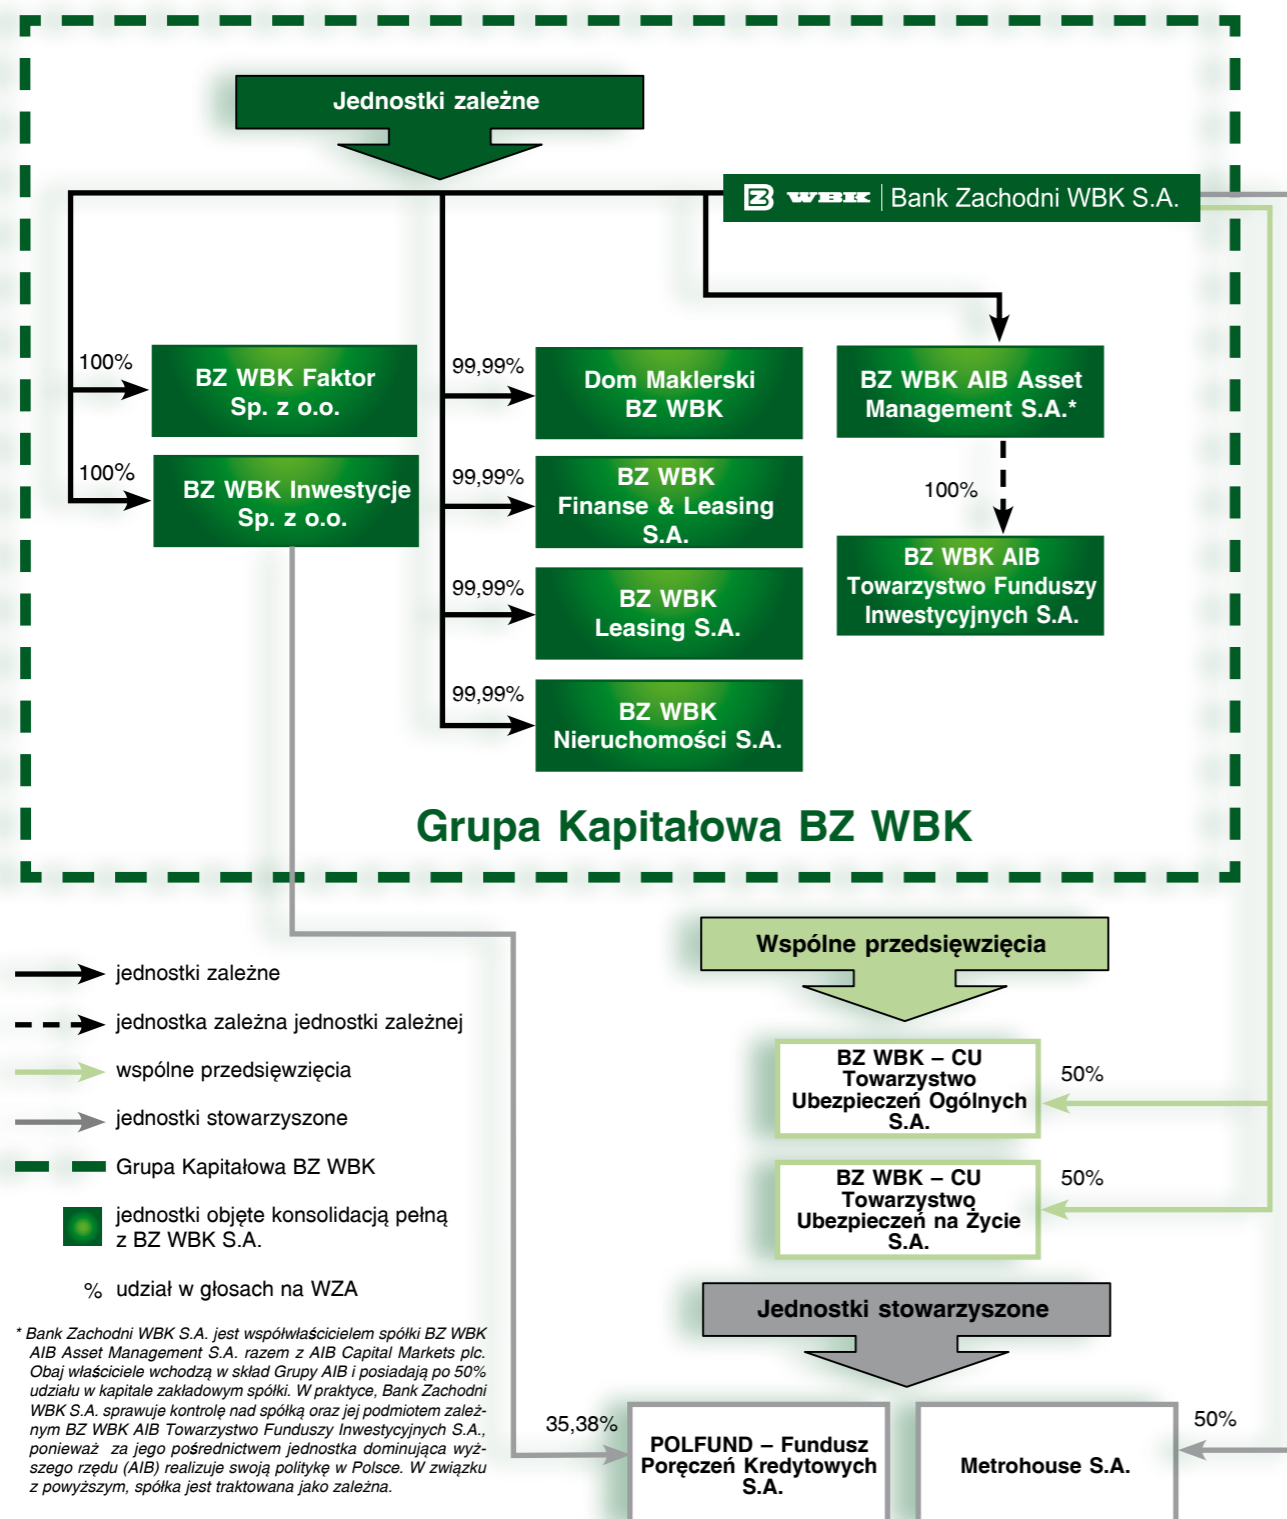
Jednostki zależne

WBK | Bank Zachodni WBK S.A.

100%
BZ WBK Faktor Sp. z o.o.

100%
BZ WBK Inwestycje Sp. z o.o.

99,99%
Dom Maklerski BZ WBK

99,99%
BZ WBK Finanse & Leasing S.A.

99,99%
BZ WBK Leasing S.A.

99,99%
BZ WBK Nieruchomości S.A.

BZ WBK AIB Asset Management S.A.*

100%
BZ WBK AIB Towarzystwo Funduszy Inwestycyjnych S.A.

Grupa Kapitałowa BZ WBK

Wspólne przedsięwzięcia

BZ WBK – CU Towarzystwo Ubezpieczeń Ogólnych S.A.
50%

BZ WBK – CU Towarzystwo Ubezpieczeń na Życie S.A.
50%

Jednostki stowarzyszone

35,38%
POLFUND – Fundusz Poręczeń Kredytowych S.A.

50%
Metrohouse S.A.

jednostki zależne
jednostka zależna jednostki zależnej
wspólne przedsięwzięcia
jednostki stowarzyszone
Grupa Kapitałowa BZ WBK
jednostki objęte konsolidacją pełną z BZ WBK S.A.
% udział w głosach na WZA

* Bank Zachodni WBK S.A. jest współwłaścicielem spółki BZ WBK AIB Asset Management S.A. razem z AIB Capital Markets plc. Obaj właściciele wchodzą w skład Grupy AIB i posiadają po 50% udziału w kapitale zakładowym spółki. W praktyce, Bank Zachodni WBK S.A. sprawuje kontrolę nad spółką oraz jej podmiotem zależnym BZ WBK AIB Towarzystwo Funduszy Inwestycyjnych S.A., ponieważ za jego pośrednictwem jednostka dominująca wyższego rzędu (AIB) realizuje swoją politykę w Polsce. W związku z powyższym, spółka jest traktowana jako zależna.